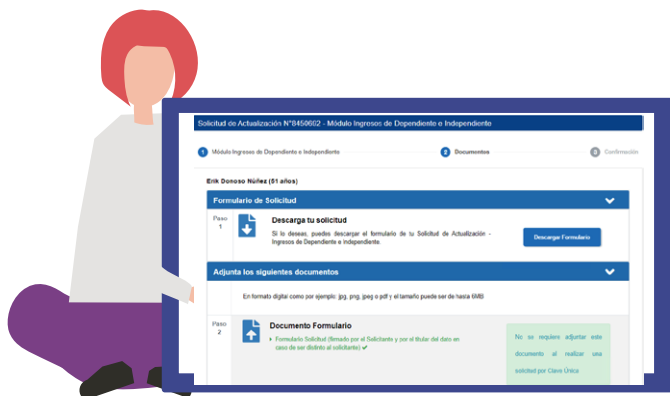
Solicitud de Actualización N°8450602 - Módulo Ingresos de Dependiente e Independiente

1 Módulo Ingresos de Dependiente e Independiente

2 Documentos

3 Confirmación

Erik Donoso Núñez (51 años)

Formulario de Solicitud

Paso 1

Descarga tu solicitud

Si lo deseas, puedes descargar el formulario de tu Solicitud de Actualización - Ingresos de Dependiente e Independiente.

Descargar Formulario

Adjunta los siguientes documentos

En formato digital como por ejemplo: jpg, png, jpeg o pdf y el tamaño puede ser de hasta 6MB

Paso 2

Documento Formulario

Formulario Solicitud (firmado por el Solicitante y por el titular del dato en caso de ser distinto al solicitante) ✔

No se requiere adjuntar este documento al realizar una solicitud por Clave Única